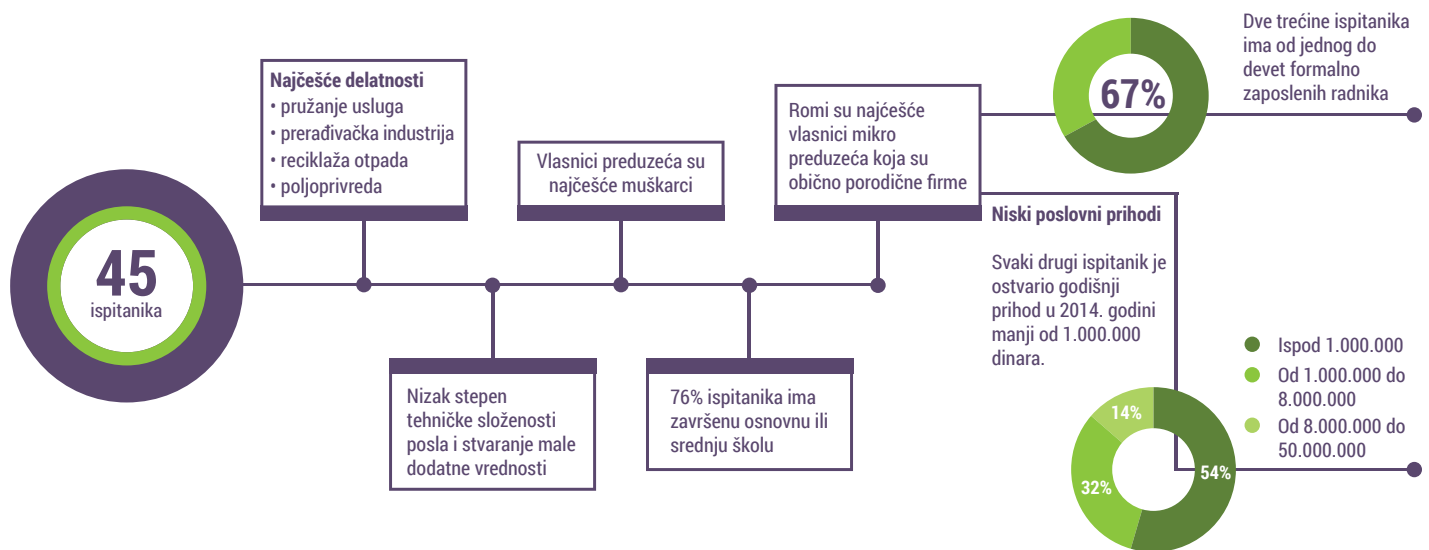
45
ispitanika

Najčešće delatnosti
• pružanje usluga
• prerađivačka industrija
• reciklaža otpada
• poljoprivreda

Nizak stepen tehničke složenosti posla i stvaranje male dodatne vrednosti

Vlasnici preduzeća su najčešće muškarci

76% ispitanika ima završenu osnovnu ili srednju školu

Romi su najčešće vlasnici mikro preduzeća koja su obično porodične firme

67%

Dve trećine ispitanika ima od jednog do devet formalno zaposlenih radnika

Niski poslovni prihodi

Svaki drugi ispitanik je ostvario godišnji prihod u 2014. godini manji od 1.000.000 dinara.

Ispod 1.000.000
Od 1.000.000 do 8.000.000
Od 8.000.000 do 50.000.000

14%
32%
54%